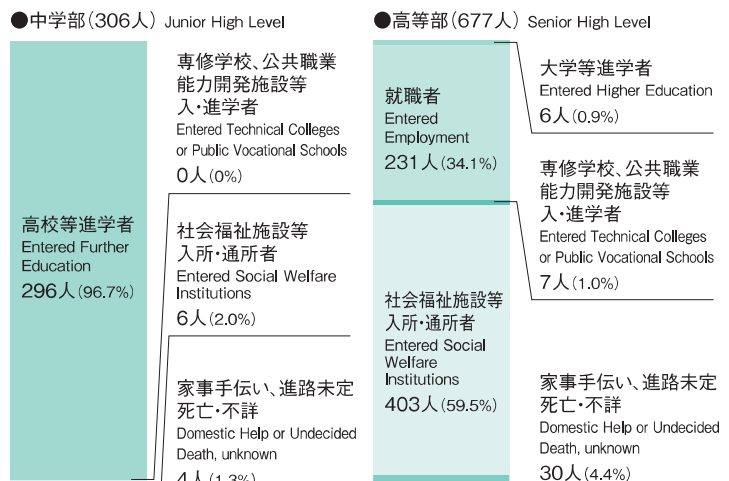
●中学部（306人） Junior High Level

高校等進学者
Entered Further Education
296人（96.7%）

専修学校、公共職業能力開発施設等入・進学者
Entered Technical Colleges or Public Vocational Schools
0人（0%）

社会福祉施設等入所・通所者
Entered Social Welfare Institutions
6人（2.0%）

家事手伝い、進路未定死亡・不詳
Domestic Help or Undecided Death, unknown
4人（1.3%）

●高等部（677人） Senior High Level

就職者
Entered Employment
231人（34.1%）

社会福祉施設等入所・通所者
Entered Social Welfare Institutions
403人（59.5%）

大学等進学者
Entered Higher Education
6人（0.9%）

専修学校、公共職業能力開発施設等入・進学者
Entered Technical Colleges or Public Vocational Schools
7人（1.0%）

家事手伝い、進路未定死亡・不詳
Domestic Help or Undecided Death, unknown
30人（4.4%）